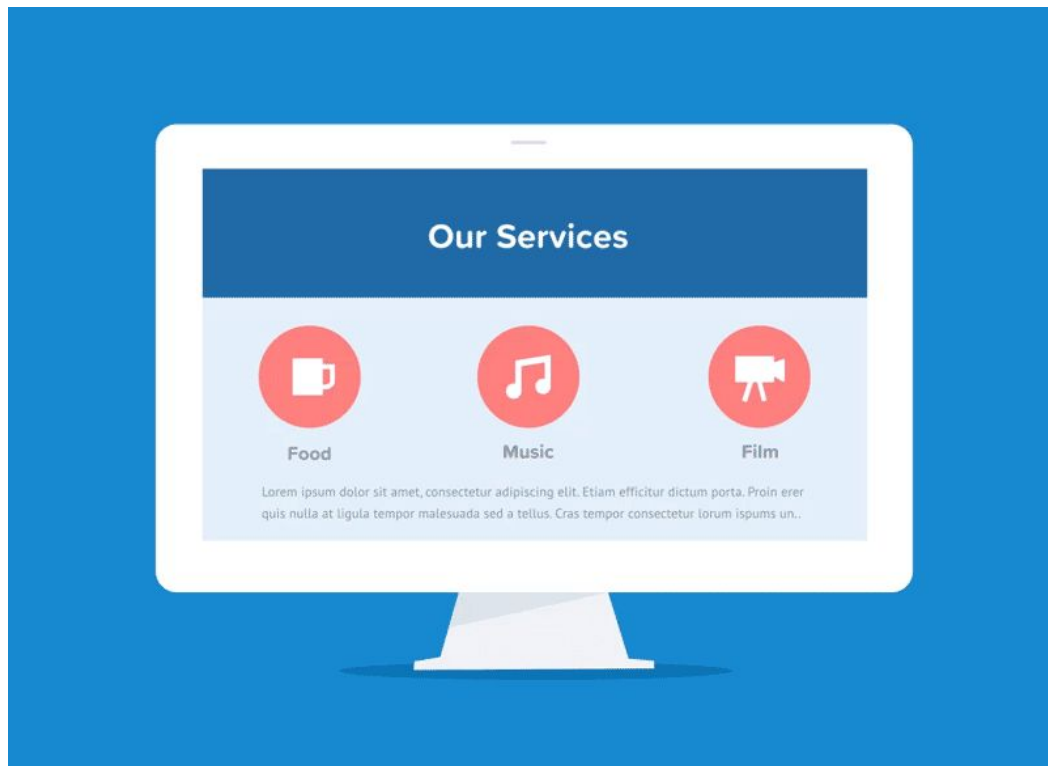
Our Services

Food

Music

Film

Lorem ipsum dolor sit amet, consectetur adipiscing elit. Etiam efficitur dictum porta. Proin erer quis nulla at ligula tempor malesuada sed a tellus. Cras tempor consectetur lorum ispums un..